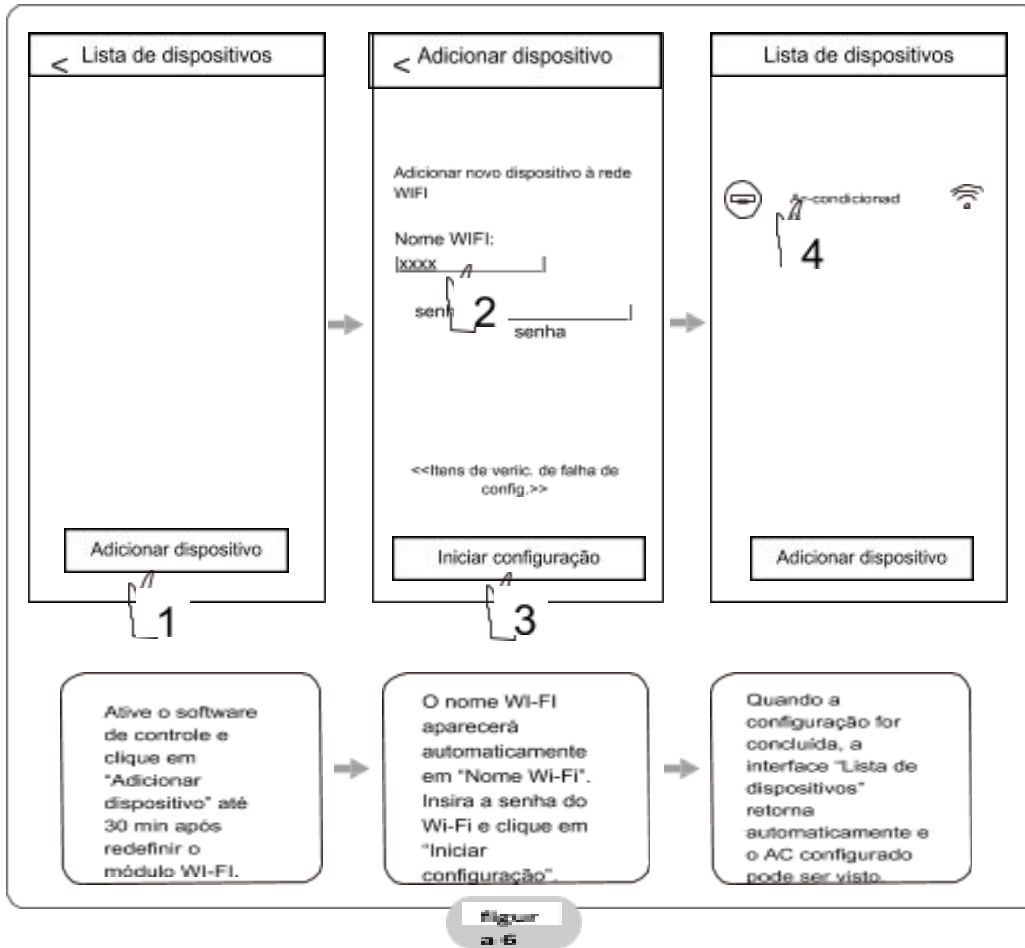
< Lista de dispositivos

Adicionar dispositivo

1

< Adicionar dispositivo

Adicionar novo dispositivo à rede WIFI

Nome WIFI:
|xxxx |

senh 2 |
senha

<<Itens de veric. de falha de config.>>

Iniciar configuração

3

Lista de dispositivos

Ar-condicionad

4

Adicionar dispositivo

Ative o software de controle e clique em "Adicionar dispositivo" até 30 min após redefinir o módulo WI-FI.

O nome WI-FI aparecerá automaticamente em "Nome Wi-Fi". Insira a senha do Wi-Fi e clique em "Iniciar configuração".

Quando a configuração for concluida, a interface "Lista de dispositivos" retorna automaticamente e o AC configurado pode ser visto.

figur a 6